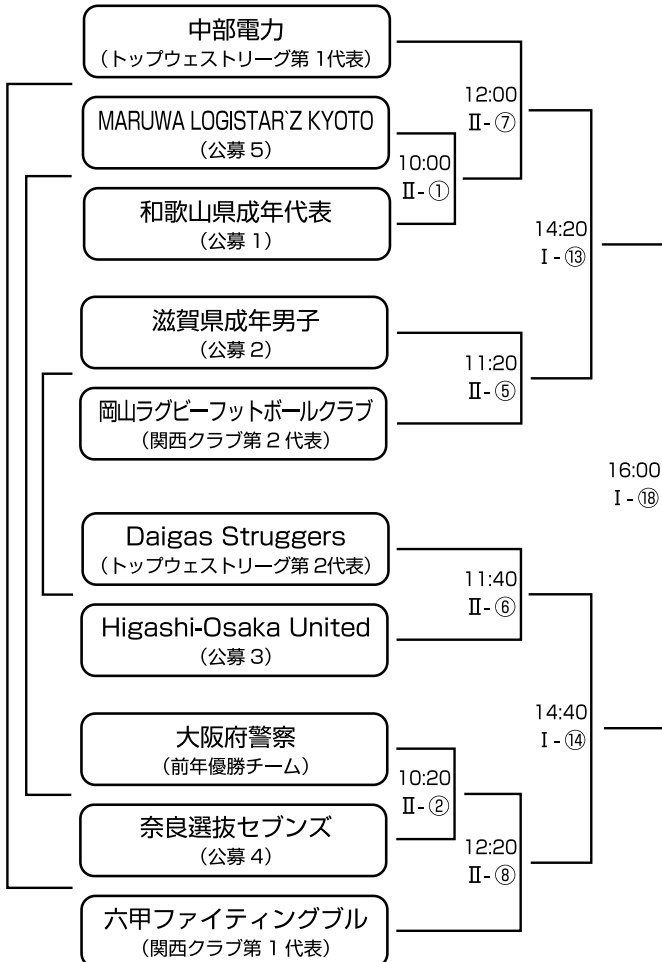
中部電力
（トップウェストリーグ第 1代表）

MARUWA LOGISTAR`Z KYOTO
（公募 5）

和歌山県成年代表
（公募 1）

滋賀県成年男子
（公募 2）

岡山ラグビーフットボールクラブ
（関西クラブ第 2 代表）

Daigas Struggers
（トップウェストリーグ第 2代表）

Higashi-Osaka United
（公募 3）

大阪府警察
（前年優勝チーム）

奈良選抜セブンズ
（公募 4）

六甲ファイティングブル
（関西クラブ第 1 代表）

10:00
Ⅱ - ①

12:00
Ⅱ - ⑦

11:20
Ⅱ - ⑤

14:20
Ⅰ - ⑬

16:00
Ⅰ - ⑱

11:40
Ⅱ - ⑥

10:20
Ⅱ - ②

12:20
Ⅱ - ⑧

14:40
Ⅰ - ⑭